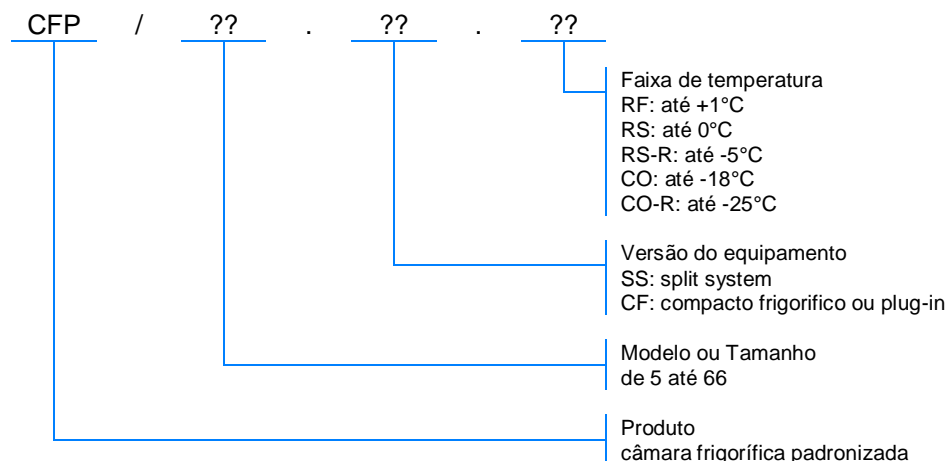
CFP / ?? . ?? . ??

Faixa de temperatura
RF: até +1°C
RS: até 0°C
RS-R: até -5°C
CO: até -18°C
CO-R: até -25°C

Versão do equipamento
SS: split system
CF: compacto frigorifico ou plug-in

Modelo ou Tamanho
de 5 até 66

Produto
câmara frigorífica padronizada